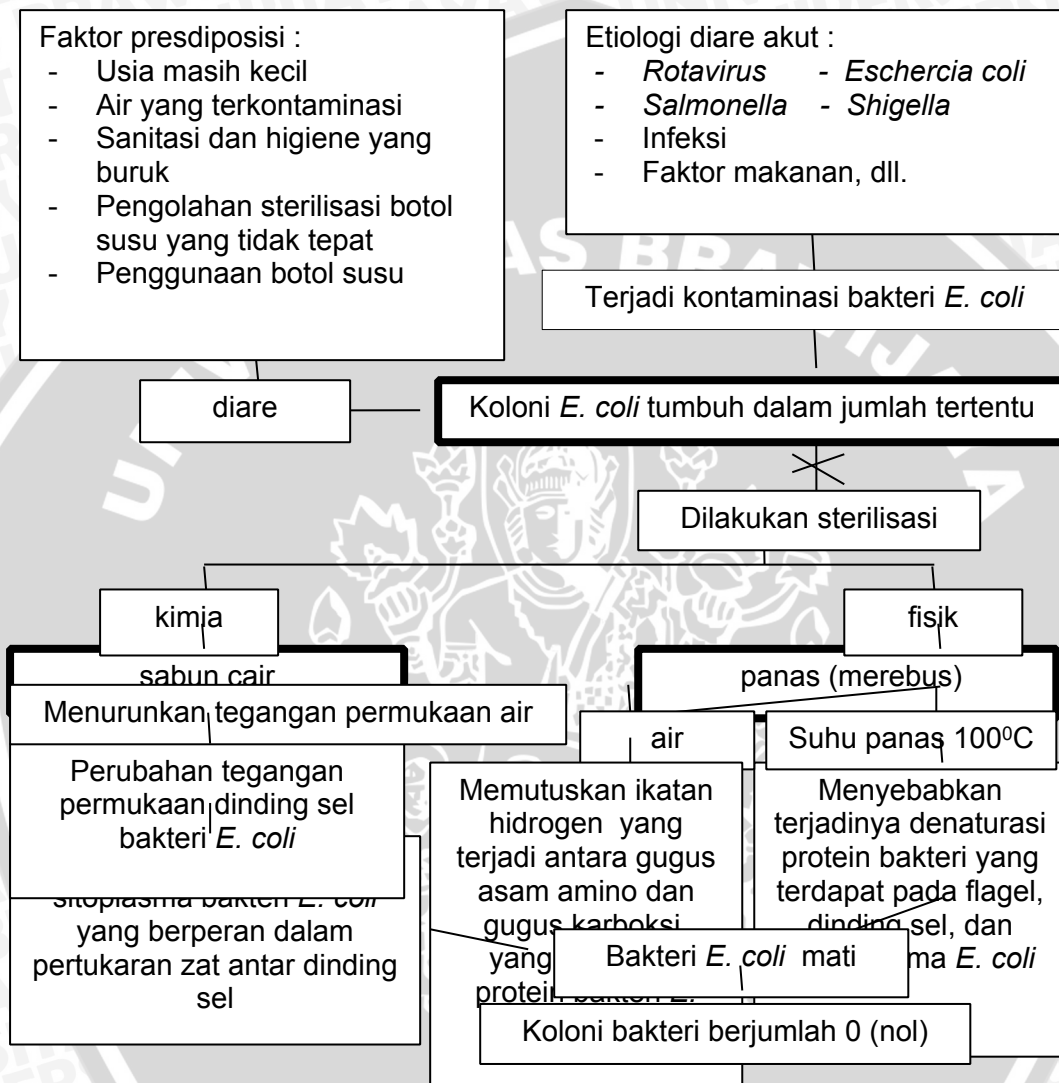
Faktor presdiposisi :
- Usia masih kecil
- Air yang terkontaminasi
- Sanitasi dan higiene yang buruk
- Pengolahan sterilisasi botol susu yang tidak tepat
- Penggunaan botol susu

Etiologi diare akut :
- *Rotavirus* - *Eschercia coli*
- *Salmonella* - *Shigella*
- Infeksi
- Faktor makanan, dll.

Terjadi kontaminasi bakteri *E. coli*

diare

Koloni *E. coli* tumbuh dalam jumlah tertentu

Dilakukan sterilisasi

kimia

fisik

sabun cair

panas (merebus)

Menurunkan tegangan permukaan air

air

Suhu panas 100$^0$C

Perubahan tegangan permukaan dinding sel bakteri *E. coli*

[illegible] sitoplasma bakteri *E. coli* yang berperan dalam pertukaran zat antar dinding sel

Memutuskan ikatan hidrogen yang terjadi antara gugus asam amino dan gugus karboksi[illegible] yang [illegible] protein bakteri *E.* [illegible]

Menyebabkan terjadinya denaturasi protein bakteri yang terdapat pada flagel, dinding sel, dan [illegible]ma *E. coli*

Bakteri *E. coli* mati

Koloni bakteri berjumlah 0 (nol)